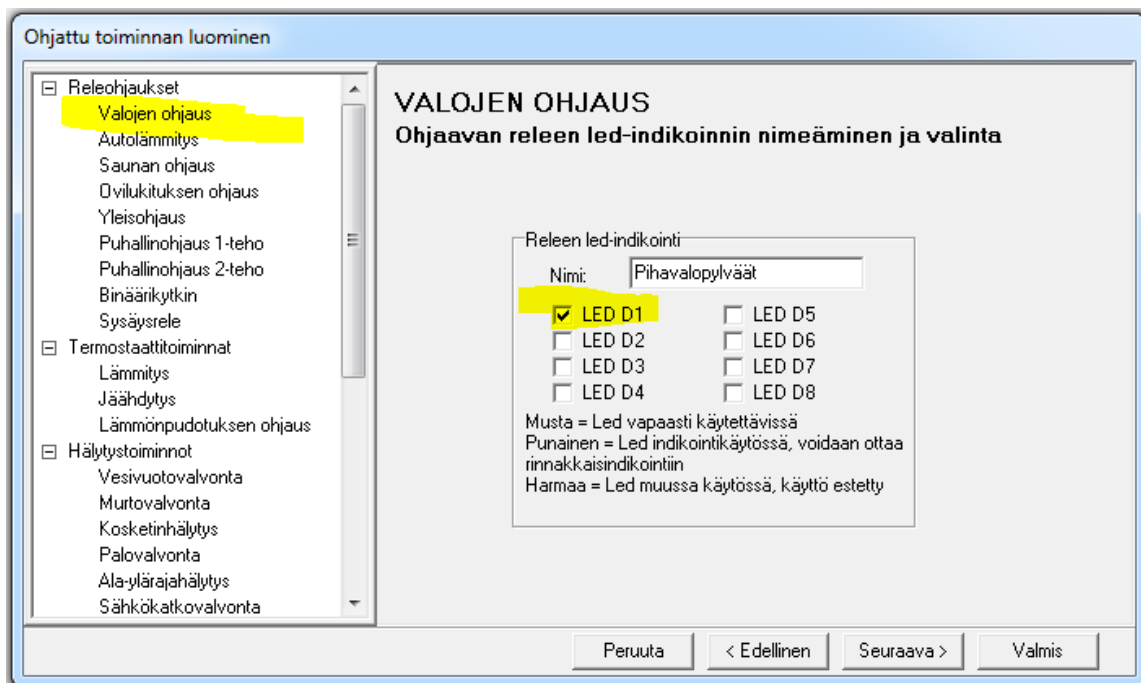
Ohjattu toiminnan luominen

⊟ Releohjaukset
Valojen ohjaus
Autolämmitys
Saunan ohjaus
Ovilukituksen ohjaus
Yleisohjaus
Puhallinohjaus 1-teho
Puhallinohjaus 2-teho
Binäärikytkin
Sysäysrele
⊟ Termostaattitoiminnat
Lämmitys
Jäähdytys
Lämmönpudotuksen ohjaus
⊟ Hälytystoiminnot
Vesivuotovalvonta
Murtovalvonta
Kosketinhälytys
Palovalvonta
Ala-ylärajahälytys
Sähkökatkovalvonta

VALOJEN OHJAUS
Ohjaavan releen led-indikoinnin nimeäminen ja valinta

Releen led-indikointi
Nimi: Pihavalopylväät

☑ LED D1
☐ LED D2
☐ LED D3
☐ LED D4
☐ LED D5
☐ LED D6
☐ LED D7
☐ LED D8

Musta = Led vapaasti käytettävissä
Punainen = Led indikointikäytössä, voidaan ottaa rinnakkaisindikointiin
Harmaa = Led muussa käytössä, käyttö estetty

Peruuta
< Edellinen
Seuraava >
Valmis